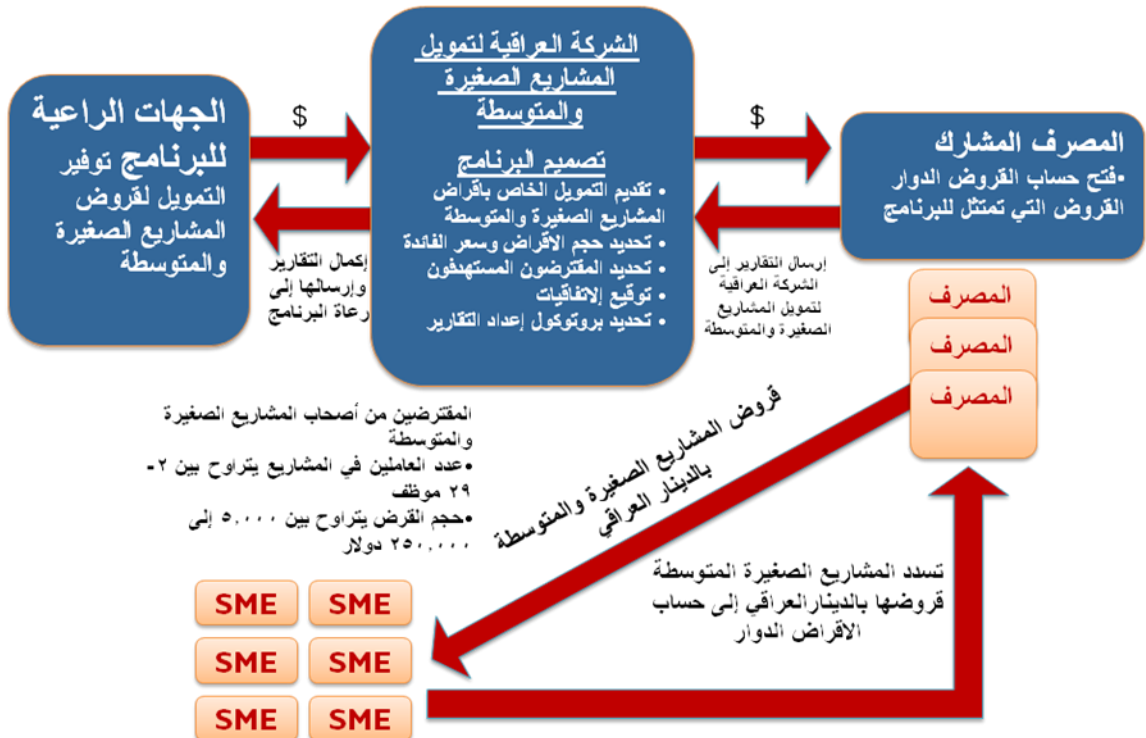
الجهات الراعية للبرنامج توفير التمويل لقروض المشاريع الصغيرة والمتوسطة

$

إكمال التقارير وإرسالها إلى رعاة البرنامج

الشركة العراقية لتمويل المشاريع الصغيرة والمتوسطة

تصميم البرنامج

• تقديم التمويل الخاص بأقراض المشاريع الصغيرة والمتوسطة
• تحديد حجم الأقراض وسعر الفائدة
• تحديد المقترضون المستهدفون
• توقيع الإتفاقيات
• تحديد بروتوكول إعداد التقارير

$

إرسال التقارير إلى الشركة العراقية لتمويل المشاريع الصغيرة والمتوسطة

المصرف المشارك
•فتح حساب القروض الدوار القروض التي تمتثل للبرنامج

المصرف

المصرف

المصرف

المقترضين من أصحاب المشاريع الصغيرة والمتوسطة
•عدد العاملين في المشاريع يتراوح بين ٢-٢٩ موظف
•حجم القرض يتراوح بين ٥,٠٠٠ إلى ٢٥٠,٠٠٠ دولار

قروض المشاريع الصغيرة والمتوسطة بالدينار العراقي

تسدد المشاريع الصغيرة المتوسطة قروضها بالدينارالعراقي إلى حساب الأقراض الدوار

SME SME
SME SME
SME SME